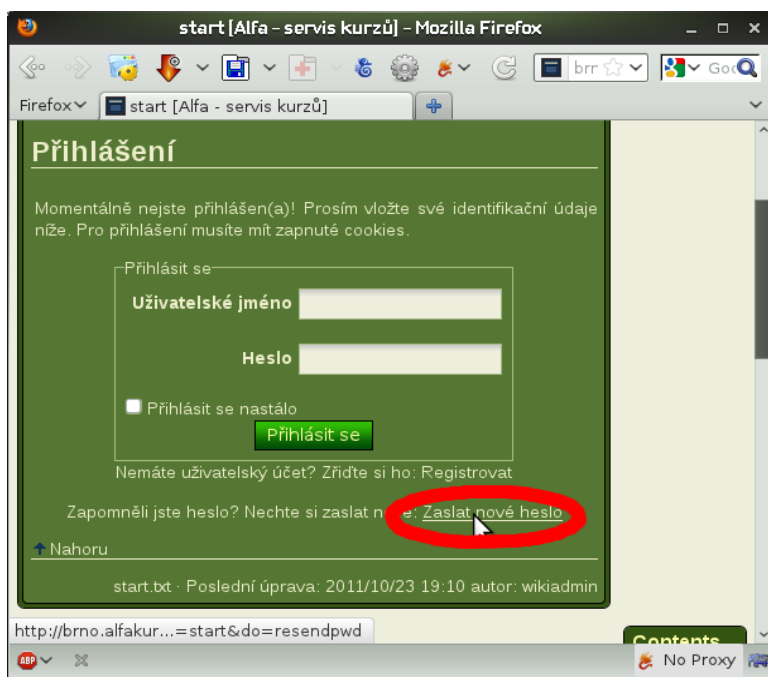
start [Alfa - servis kurzů] - Mozilla Firefox

brr

Goo

Firefox

start [Alfa - servis kurzů]

Přihlášení

Momentálně nejste přihlášen(a)! Prosím vložte své identifikační údaje níže. Pro přihlášení musíte mít zapnuté cookies.

Přihlásit se

Uživatelské jméno

Heslo

Přihlásit se nastálo

Přihlásit se

Nemáte uživatelský účet? Zřiďte si ho: Registrovat

Zapomněli jste heslo? Nechte si zaslat n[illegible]: Zaslat nové heslo

Nahoru

start.txt · Poslední úprava: 2011/10/23 19:10 autor: wikiadmin

http://brno.alfakur...=start&do=resendpwd

Contents

No Proxy